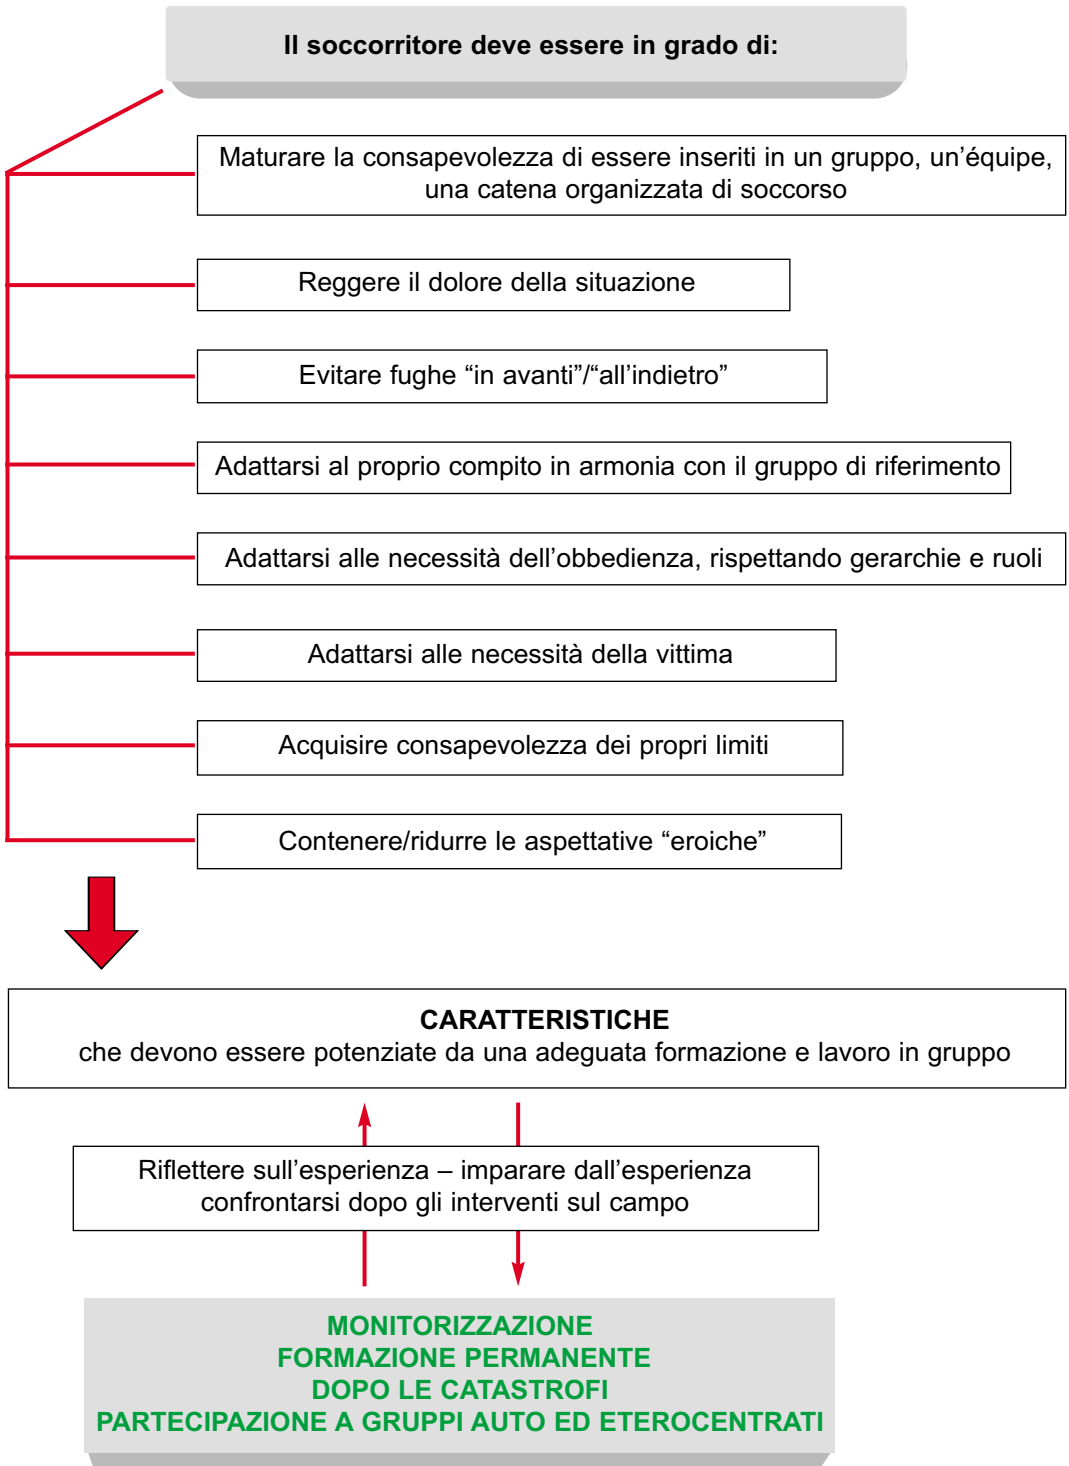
Il soccorritore deve essere in grado di:

Maturare la consapevolezza di essere inseriti in un gruppo, un'équipe, una catena organizzata di soccorso

Reggere il dolore della situazione

Evitare fughe "in avanti"/"all'indietro"

Adattarsi al proprio compito in armonia con il gruppo di riferimento

Adattarsi alle necessità dell'obbedienza, rispettando gerarchie e ruoli

Adattarsi alle necessità della vittima

Acquisire consapevolezza dei propri limiti

Contenere/ridurre le aspettative "eroiche"

CARATTERISTICHE
che devono essere potenziate da una adeguata formazione e lavoro in gruppo

Riflettere sull'esperienza – imparare dall'esperienza
confrontarsi dopo gli interventi sul campo

MONITORIZZAZIONE
FORMAZIONE PERMANENTE
DOPO LE CATASTROFI
PARTECIPAZIONE A GRUPPI AUTO ED ETEROCENTRATI